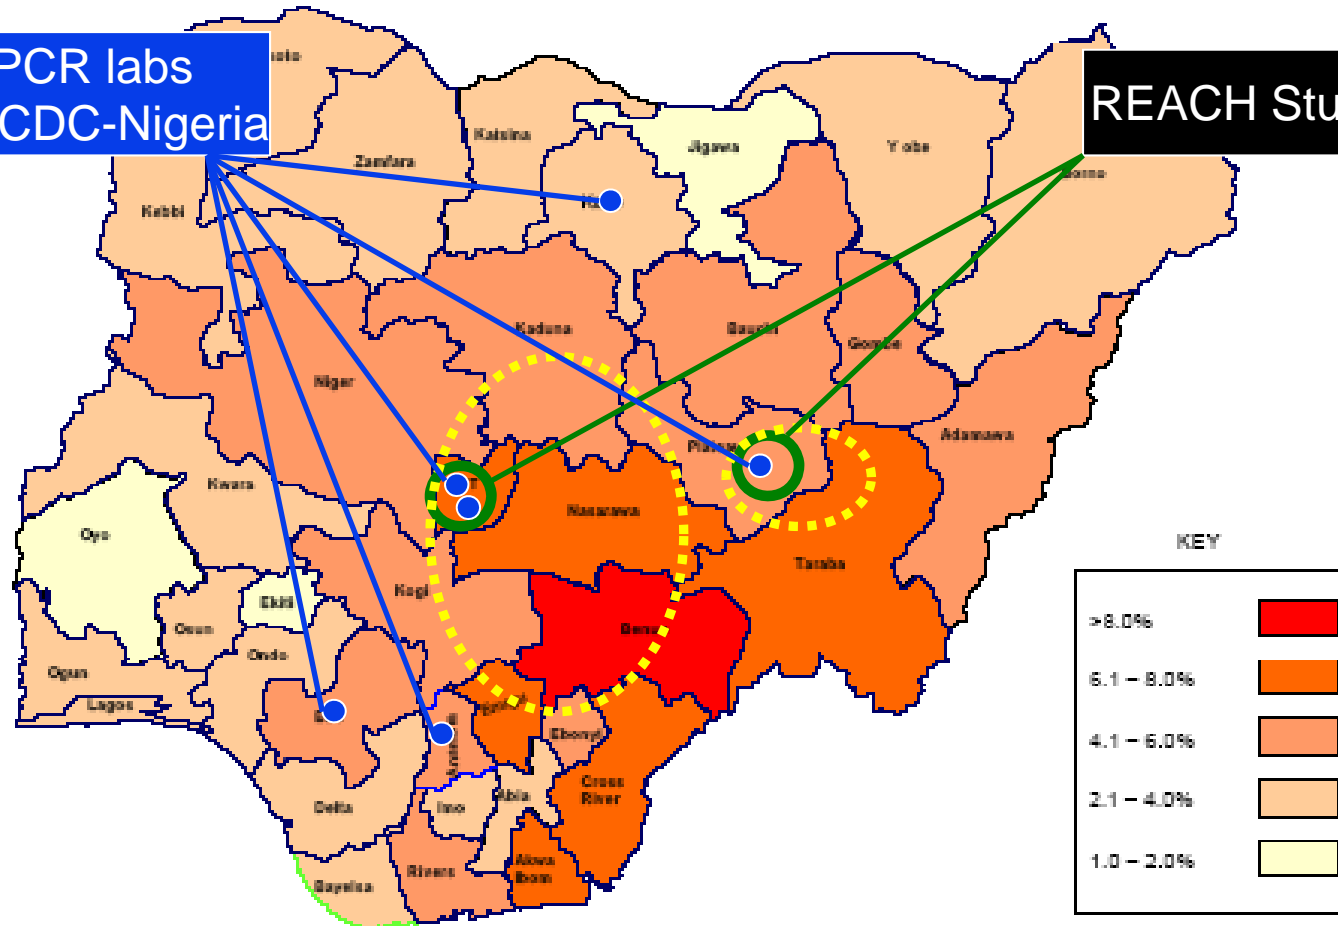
PCR labs
CDC-Nigeria

REACH Stu

Sokoto
Katsina
Zamfara
Jigawa
Yobe
Borno
Kano
Kebbi
Kaduna
Bauchi
Gombe
Niger
Plateau
Adamawa
Kwara
Nasarawa
Oyo
Taraba
Kogi
Ekiti
Osun
Benue
Ondo
Ogun
Lagos
Edo
Anambra
Enugu
Ebonyi
Cross River
Delta
Imo
Abia
Rivers
Akwa Ibom
Bayelsa

KEY
>8.0%
6.1 – 8.0%
4.1 – 6.0%
2.1 – 4.0%
1.0 – 2.0%